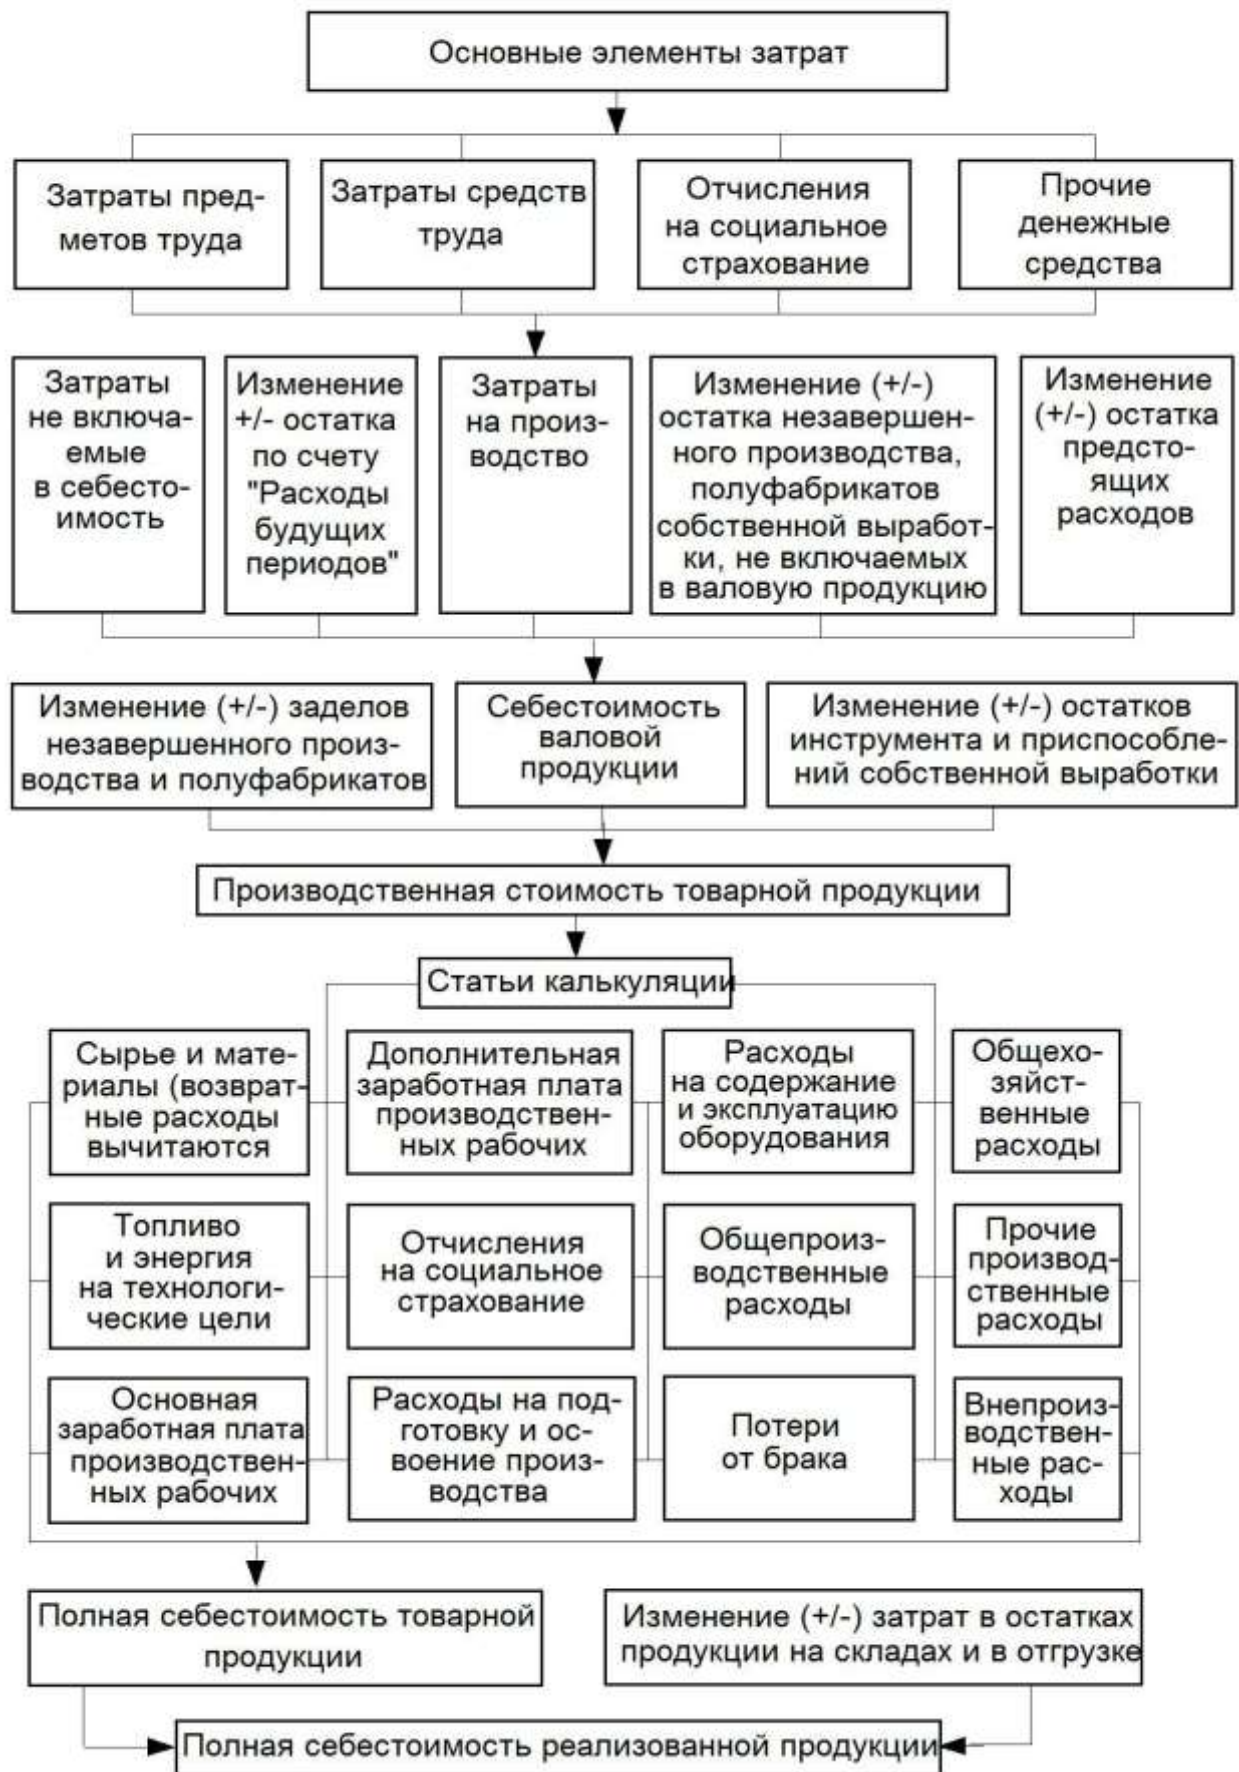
Основные элементы затрат

Затраты предметов труда

Затраты средств труда

Отчисления на социальное страхование

Прочие денежные средства

Затраты не включаемые в себестоимость

Изменение +/- остатка по счету "Расходы будущих периодов"

Затраты на производство

Изменение (+/-) остатка незавершенного производства, полуфабрикатов собственной выработки, не включаемых в валовую продукцию

Изменение (+/-) остатка предстоящих расходов

Изменение (+/-) заделов незавершенного производства и полуфабрикатов

Себестоимость валовой продукции

Изменение (+/-) остатков инструмента и приспособлений собственной выработки

Производственная стоимость товарной продукции

Статьи калькуляции

Сырье и материалы (возвратные расходы вычитаются)

Дополнительная заработная плата производственных рабочих

Расходы на содержание и эксплуатацию оборудования

Общехозяйственные расходы

Топливо и энергия на технологические цели

Отчисления на социальное страхование

Общепроизводственные расходы

Прочие производственные расходы

Основная заработная плата производственных рабочих

Расходы на подготовку и освоение производства

Потери от брака

Внепроизводственные расходы

Полная себестоимость товарной продукции

Изменение (+/-) затрат в остатках продукции на складах и в отгрузке

Полная себестоимость реализованной продукции